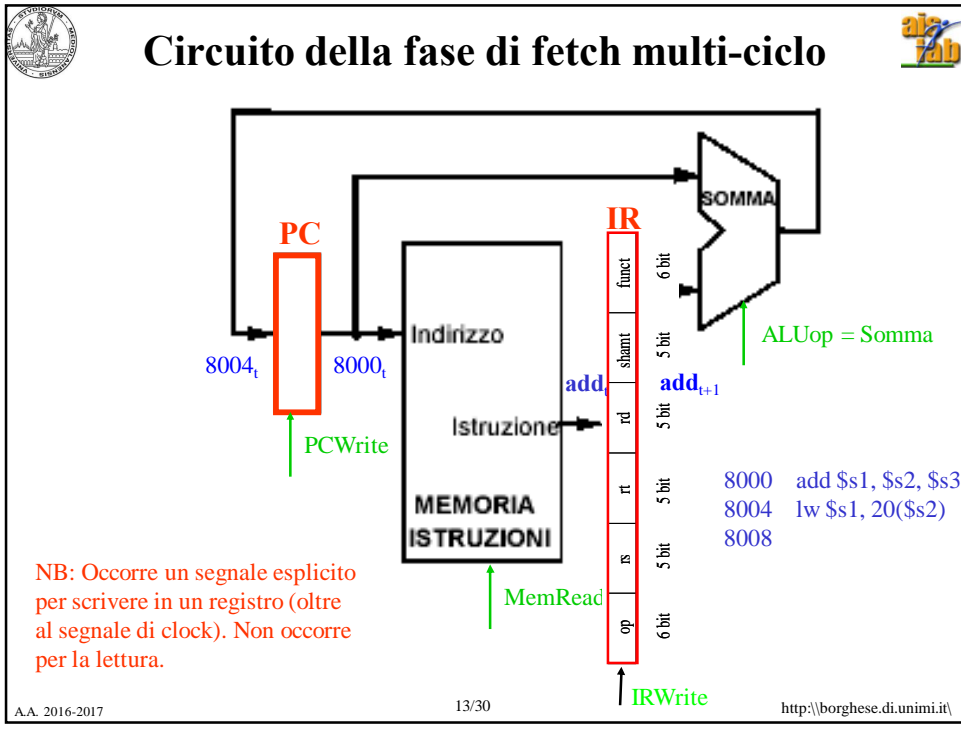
Circuito della fase di fetch multi-ciclo

SOMMA

IR

PC

funct 6 bit

shamt 5 bit

rd 5 bit

rt 5 bit

rs 5 bit

op 6 bit

Indirizzo

$8004_t$

$8000_t$

add$_t$

add$_{t+1}$

ALUop = Somma

Istruzione

PCWrite

MEMORIA ISTRUZIONI

8000 add \$s1, \$s2, \$s3
8004 lw \$s1, 20(\$s2)
8008

NB: Occorre un segnale esplicito per scrivere in un registro (oltre al segnale di clock). Non occorre per la lettura.

MemRead

IRWrite

A.A. 2016-2017

13/30

http:\\borghese.di.unimi.it\